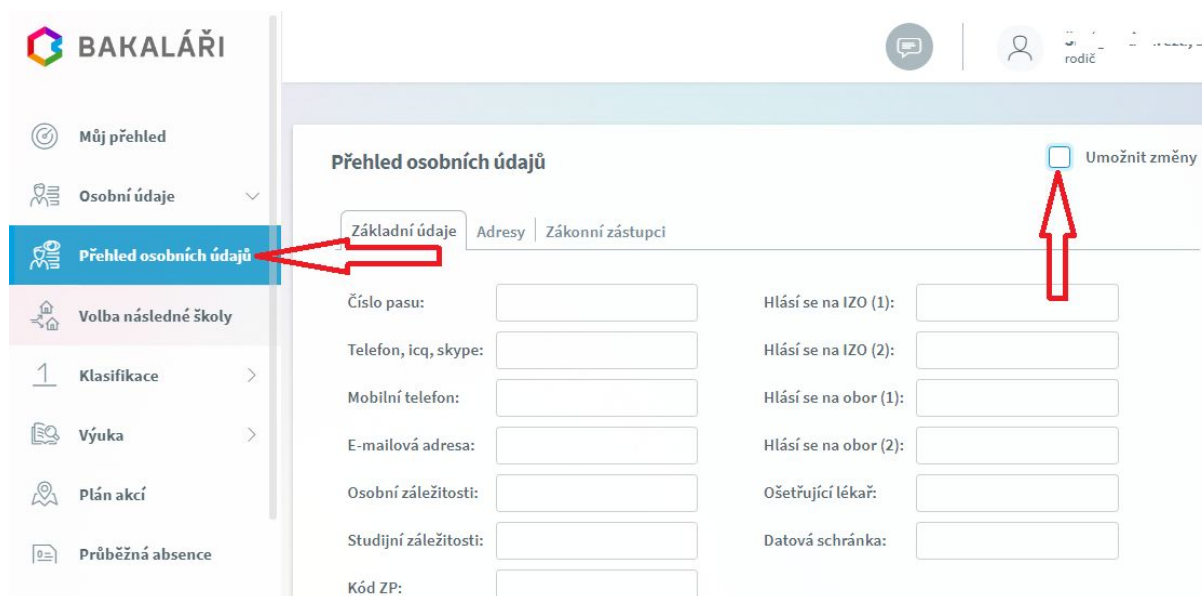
BAKALÁŘI

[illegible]
rodič

Můj přehled
Osobní údaje
Přehled osobních údajů
Volba následné školy
Klasifikace
Výuka
Plán akcí
Průběžná absence

Přehled osobních údajů

Umožnit změny

Základní údaje | Adresy | Zákonní zástupci

Číslo pasu:
Telefon, icq, skype:
Mobilní telefon:
E-mailová adresa:
Osobní záležitosti:
Studijní záležitosti:
Kód ZP:

Hlásí se na IZO (1):
Hlásí se na IZO (2):
Hlásí se na obor (1):
Hlásí se na obor (2):
Ošetřující lékař:
Datová schránka: